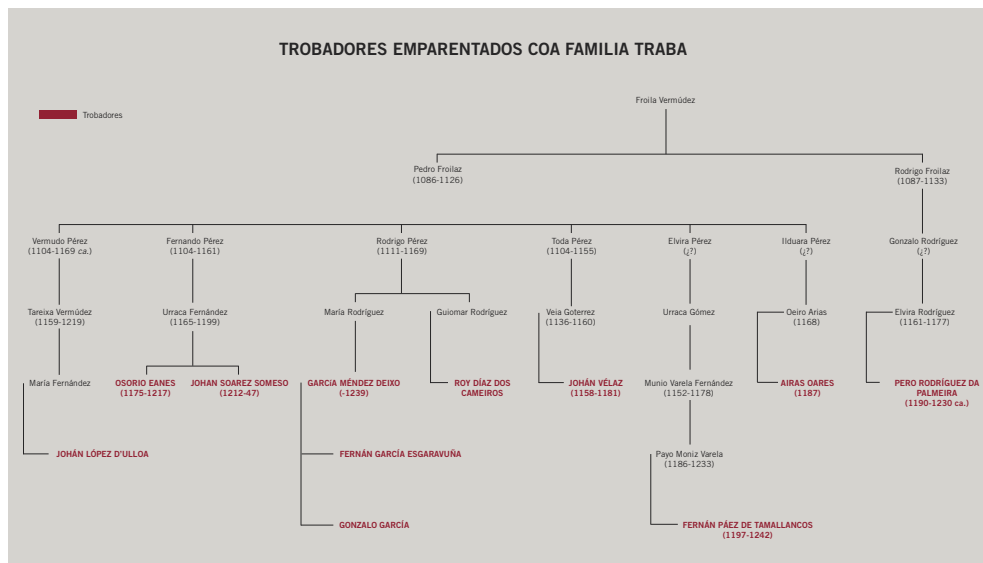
TROBADORES EMPARENTADOS COA FAMILIA TRABA

Trobadores

Froila Vermúdez

Pedro Froilaz
(1086-1126)

Rodrigo Froilaz
(1087-1133)

Vermudo Pérez
(1104-1169 *ca.*)

Fernando Pérez
(1104-1161)

Rodrigo Pérez
(1111-1169)

Toda Pérez
(1104-1155)

Elvira Pérez
(¿?)

Ilduara Pérez
(¿?)

Gonzalo Rodríguez
(¿?)

Tareixa Vermúdez
(1159-1219)

Urraca Fernández
(1165-1199)

María Rodríguez

Guiomar Rodríguez

Veia Goterrez
(1136-1160)

Urraca Gómez

Oeiro Arias
(1168)

Elvira Rodríguez
(1161-1177)

María Fernández

OSORIO EANES
(1175-1217)

JOHAN SOAREZ SOMESO
(1212-47)

GARCIA MÉNDEZ DEIXO
(-1239)

ROY DÍAZ DOS CAMEIROS

JOHÁN VÉLAZ
(1158-1181)

Munio Varela Fernández
(1152-1178)

AIRAS OARES
(1187)

PERO RODRÍGUEZ DA PALMEIRA
(1190-1230 ca.)

JOHÁN LÓPEZ D'ULLOA

FERNÁN GARCÍA ESGARAVUÑA

Payo Moniz Varela
(1186-1233)

GONZALO GARCÍA

FERNÁN PÁEZ DE TAMALLANCOS
(1197-1242)